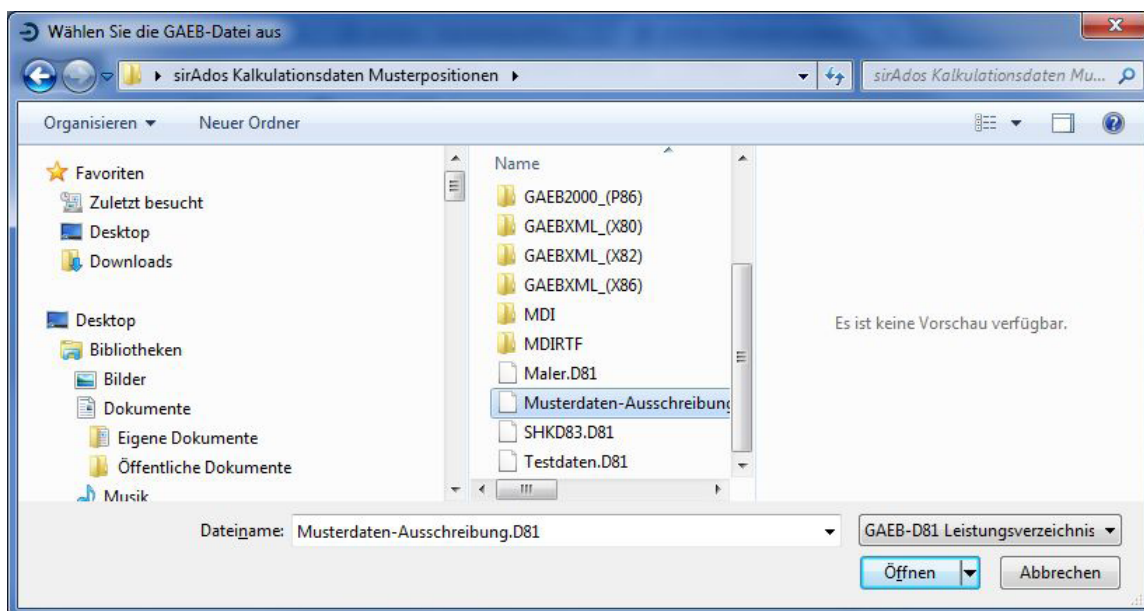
Wählen Sie die GAEB-Datei aus

sirAdos Kalkulationsdaten Musterpositionen

sirAdos Kalkulationsdaten Mu...

Organisieren ▾ Neuer Ordner

Favoriten
Zuletzt besucht
Desktop
Downloads

Desktop
Bibliotheken
Bilder
Dokumente
Eigene Dokumente
Öffentliche Dokumente
Musik

Name
GAEB2000_(P86)
GAEBXML_(X80)
GAEBXML_(X82)
GAEBXML_(X86)
MDI
MDIRTF
Maler.D81
Musterdaten-Ausschreibung
SHKD83.D81
Testdaten.D81

Es ist keine Vorschau verfügbar.

Dateiname: Musterdaten-Ausschreibung.D81

GAEB-D81 Leistungsverzeichnis

Öffnen

Abbrechen